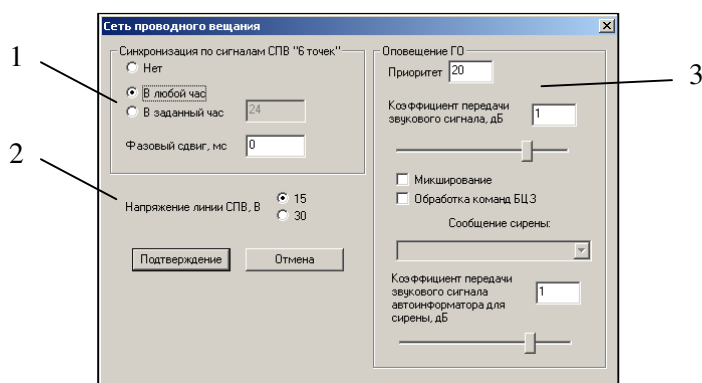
Сеть проводного вещания

1

Синхронизация по сигналам СПВ "6 точек"
Нет
В любой час
В заданный час 24
Фазовый сдвиг, мс 0

2

Напряжение линии СПВ, В 15 30

Подтверждение Отмена

Оповещение ГО
Приоритет 20

3

Коэффициент передачи звукового сигнала, дБ 1

Микширование
Обработка команд БЦЗ
Сообщение сирены:

Коэффициент передачи звукового сигнала автоинформатора для сирены, дБ 1